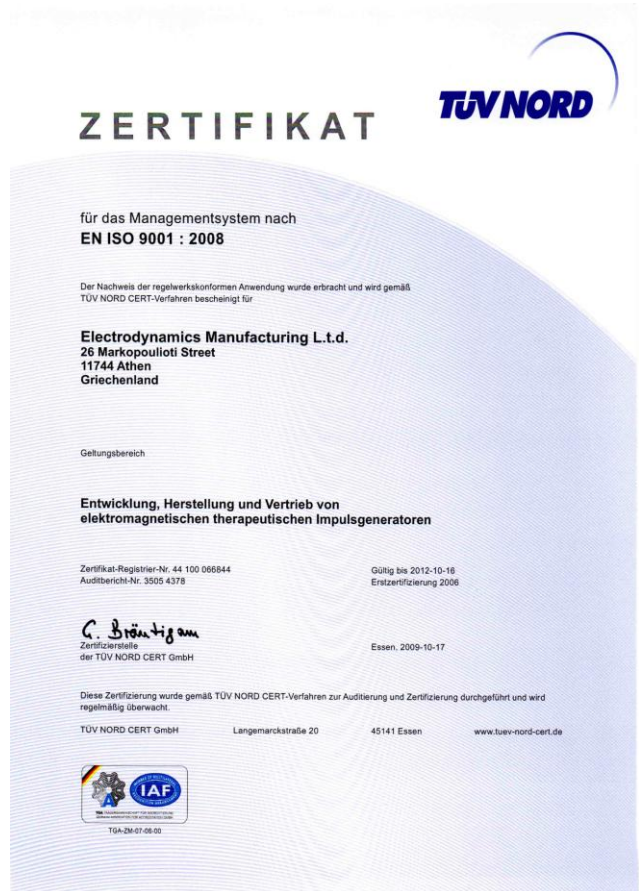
TÜV NORD

ZERTIFIKAT

für das Managementsystem nach
EN ISO 9001 : 2008

Der Nachweis der regelwerkskonformen Anwendung wurde erbracht und wird gemäß TÜV NORD CERT-Verfahren bescheinigt für

Electrodynamics Manufacturing L.t.d.
26 Markopoulioti Street
11744 Athen
Griechenland

Geltungsbereich

Entwicklung, Herstellung und Vertrieb von elektromagnetischen therapeutischen Impulsgeneratoren

Zertifikat-Registrier-Nr. 44 100 066844
Auditbericht-Nr. 3505 4378

Gültig bis 2012-10-16
Erstzertifizierung 2006

G. Bräutigam
Zertifizierstelle
der TÜV NORD CERT GmbH

Essen, 2009-10-17

Diese Zertifizierung wurde gemäß TÜV NORD CERT-Verfahren zur Auditierung und Zertifizierung durchgeführt und wird regelmäßig überwacht.

TÜV NORD CERT GmbH    Langemarckstraße 20    45141 Essen    www.tuev-nord-cert.de

IAF

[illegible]

TGA-ZM-07-08-00